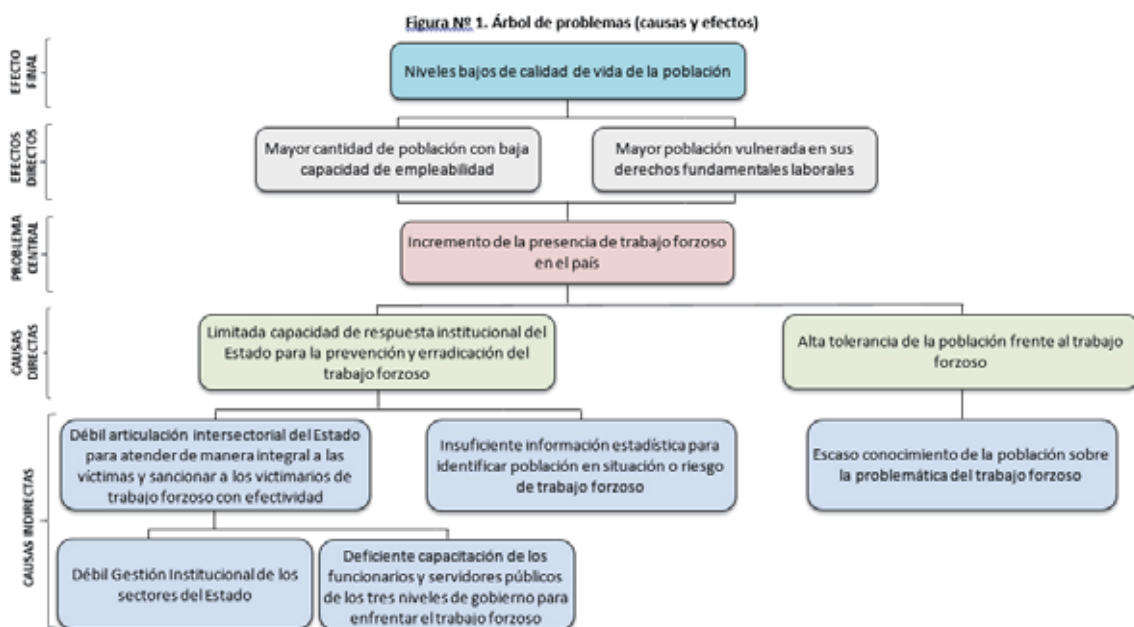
Figura Nº 1. Árbol de problemas (causas y efectos)

EFECTO FINAL

Niveles bajos de calidad de vida de la población

EFECTOS DIRECTOS

Mayor cantidad de población con baja capacidad de empleabilidad

Mayor población vulnerada en sus derechos fundamentales laborales

PROBLEMA CENTRAL

Incremento de la presencia de trabajo forzoso en el país

CAUSAS DIRECTAS

Limitada capacidad de respuesta institucional del Estado para la prevención y erradicación del trabajo forzoso

Alta tolerancia de la población frente al trabajo forzoso

CAUSAS INDIRECTAS

Débil articulación intersectorial del Estado para atender de manera integral a las víctimas y sancionar a los victimarios de trabajo forzoso con efectividad

Insuficiente información estadística para identificar población en situación o riesgo de trabajo forzoso

Escaso conocimiento de la población sobre la problemática del trabajo forzoso

Débil Gestión Institucional de los sectores del Estado

Deficiente capacitación de los funcionarios y servidores públicos de los tres niveles de gobierno para enfrentar el trabajo forzoso